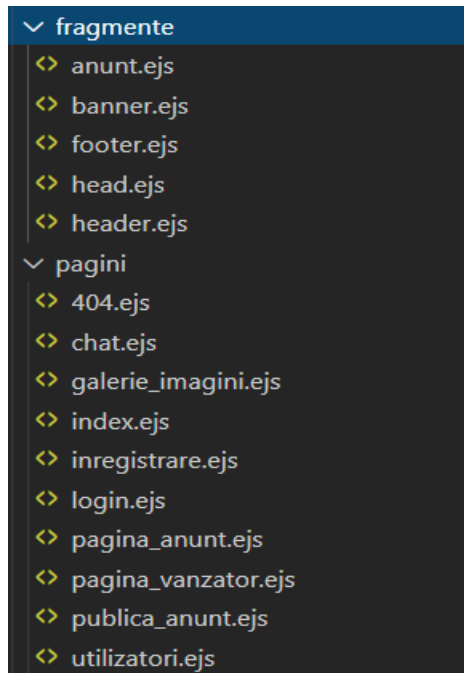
fragmente
anunt.ejs
banner.ejs
footer.ejs
head.ejs
header.ejs
pagini
404.ejs
chat.ejs
galerie_imagini.ejs
index.ejs
inregistrare.ejs
login.ejs
pagina_anunt.ejs
pagina_vanzator.ejs
publica_anunt.ejs
utilizatori.ejs